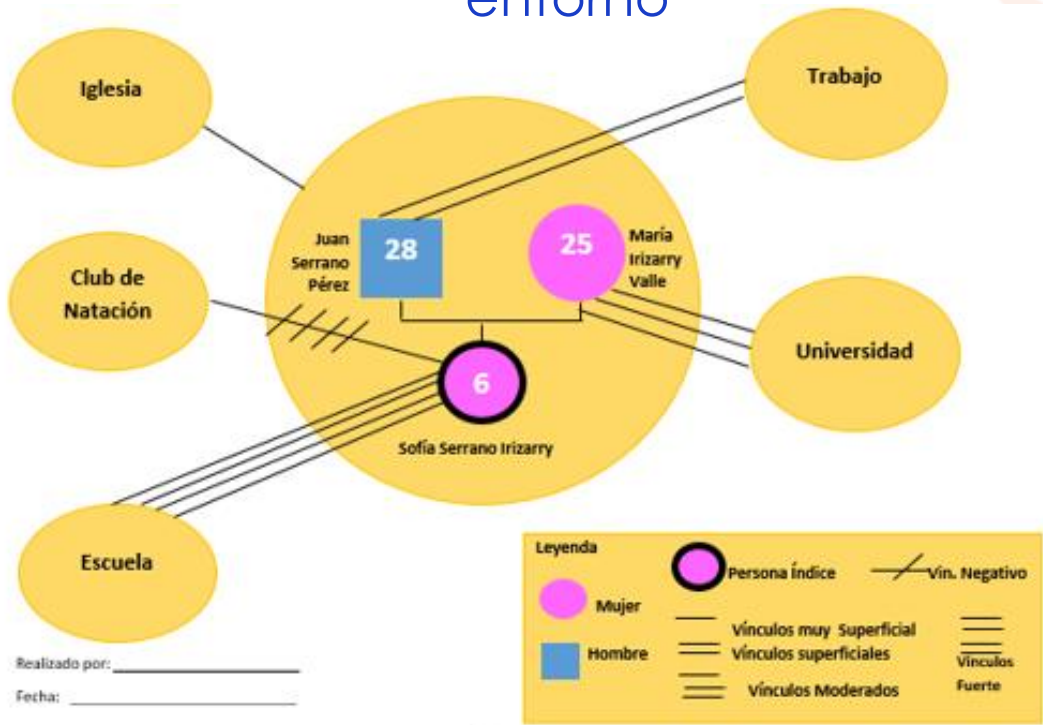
entorno

Iglesia

Trabajo

Juan Serrano Pérez

28

25

María Irizarry Valle

Club de Natación

Universidad

6

Sofía Serrano Irizarry

Escuela

Leyenda

Persona índice

Vín. Negativo

Mujer

Vínculos muy Superficial

Hombre

Vínculos superficiales

Vínculos Fuerte

Vínculos Moderados

Realizado por:

Fecha: